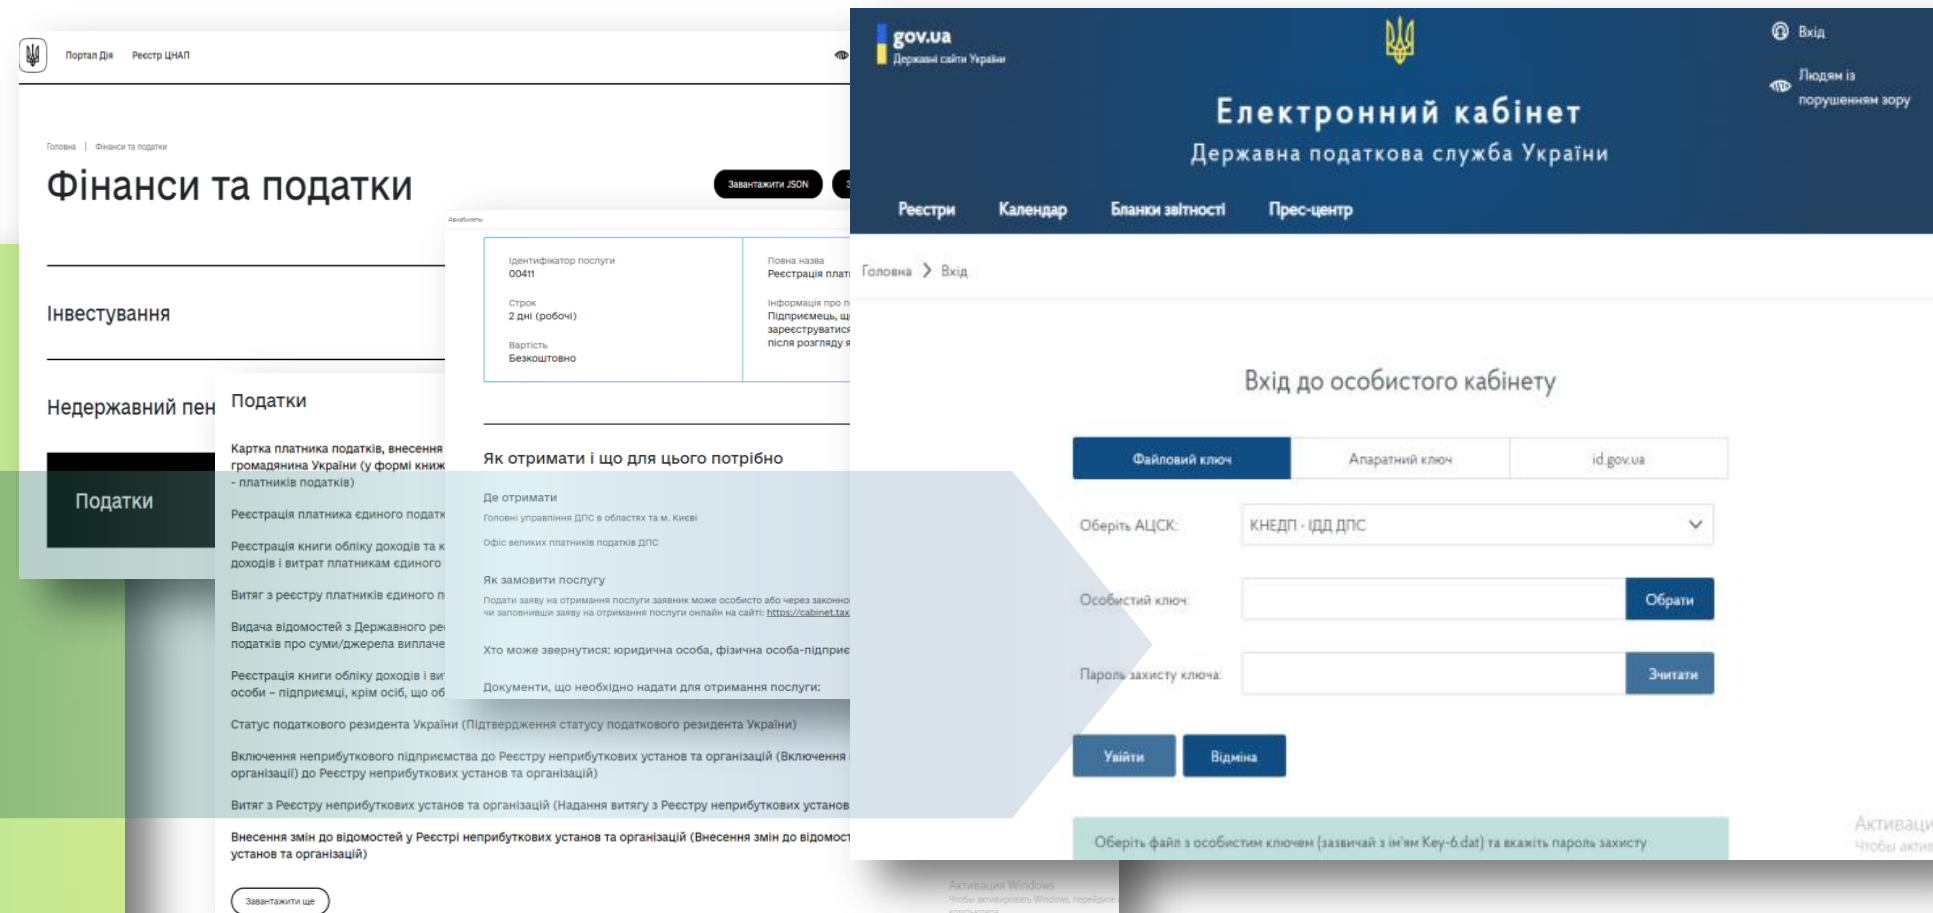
Портал Дія Реєстр ЦНАП

Головна | Фінанси та податки

Фінанси та податки

Завантажити JSON

Інвестування

Недержавний пен

Податки

Податки

Картка платника податків, внесення громадянина України (у формі книж - платників податків)

Реєстрація платника єдиного податк

Реєстрація книги обліку доходів та к доходів і витрат платникам єдиного

Витяг з реєстру платників єдиного п

Видача відомостей з Державного ре податків про суми/джерела виплаче

Реєстрація книги обліку доходів і ви особи – підприємці, крім осіб, що об

Статус податкового резидента України (Підтвердження статусу податкового резидента України)

Включення неприбуткового підприємства до Реєстру неприбуткових установ та організацій (Включення організації) до Реєстру неприбуткових установ та організацій)

Витяг з Реєстру неприбуткових установ та організацій (Надання витягу з Реєстру неприбуткових установ

Внесення змін до відомостей у Реєстрі неприбуткових установ та організацій (Внесення змін до відомост установ та організацій)

Завантажити ще

Ідентифікатор послуги
00411

Строк
2 дні (робочі)

Вартість
Безкоштовно

Повна назва
Реєстрація плат

Інформація про п
Підприємець, щ зареєструватися після розгляду я

Як отримати і що для цього потрібно

Де отримати
Головні управління ДПС в областях та м. Києві
Офіс великих платників податків ДПС

Як замовити послугу
Подати заяву на отримання послуги заявник може особисто або через законно чи заповнивши заяву на отримання послуги онлайн на сайті: https://cabinet.tax

Хто може звернутися: юридична особа, фізична особа-підприє

Документи, що необхідно надати для отримання послуги:

gov.ua
Державні сайти України

Вхід

Людям із порушенням зору

Електронний кабінет
Державна податкова служба України

Реєстри Календар Бланки звітності Прес-центр

Головна > Вхід

Вхід до особистого кабінету

Файловий ключ | Апаратний ключ | id.gov.ua

Оберіть АЦСК: КНЕДП - ІДД ДПС

Особистий ключ: Обрати

Пароль захисту ключа: Зчитати

Увійти Відміна

Оберіть файл з особистим ключем (зазвичай з ім'ям Key-6.dat) та вкажіть пароль захисту

Активаци
Чтобы актив

Активация Windows
Чтобы активировать Windows, перейдите